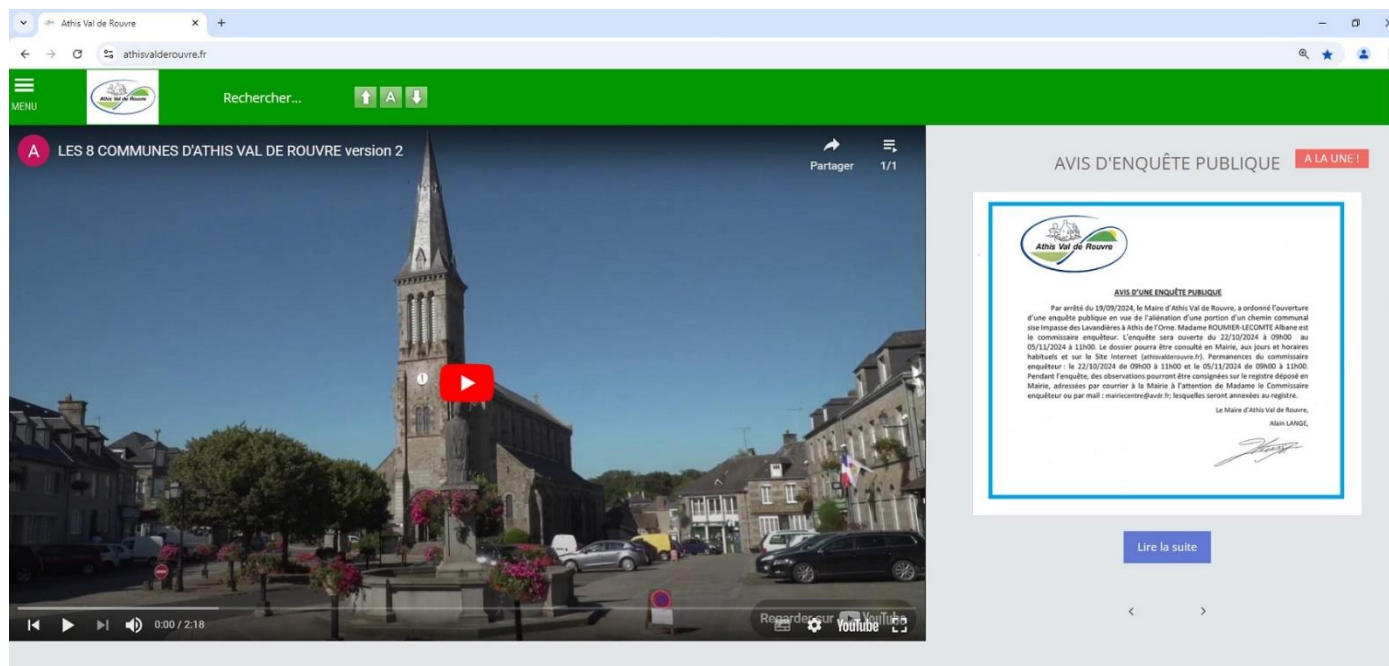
Athis Val de Rouvre ×

athisvalderouvre.fr

MENU

Athis Val de Rouvre

Rechercher...

A

A LES 8 COMMUNES D'ATHIS VAL DE ROUVRE version 2

Partager 1/1

0:00 / 2:18

Regarder sur YouTube

AVIS D'ENQUÊTE PUBLIQUE A LA UNE !

Athis Val de Rouvre

AVIS D'UNE ENQUÊTE PUBLIQUE

Par arrêté du 19/09/2024, le Maire d'Athis Val de Rouvre, a ordonné l'ouverture d'une enquête publique en vue de l'aliénation d'une portion d'un chemin communal sise Impasse des Lavandières à Athis de l'Orne. Madame ROUMIER-LECOMTE Albane est le commissaire enquêteur. L'enquête sera ouverte du 22/10/2024 à 09h00 au 05/11/2024 à 11h00. Le dossier pourra être consulté en Mairie, aux jours et horaires habituels et sur le Site Internet (athisvalderouvre.fr). Permanences du commissaire enquêteur : le 22/10/2024 de 09h00 à 11h00 et le 05/11/2024 de 09h00 à 11h00. Pendant l'enquête, des observations pourront être consignées sur le registre déposé en Mairie, adressées par courrier à la Mairie à l'attention de Madame le Commissaire enquêteur ou par mail : mairiecentre@avdr.fr; lesquelles seront annexées au registre.

Le Maire d'Athis Val de Rouvre,

Alain LANGE,

Lire la suite

‹ ›